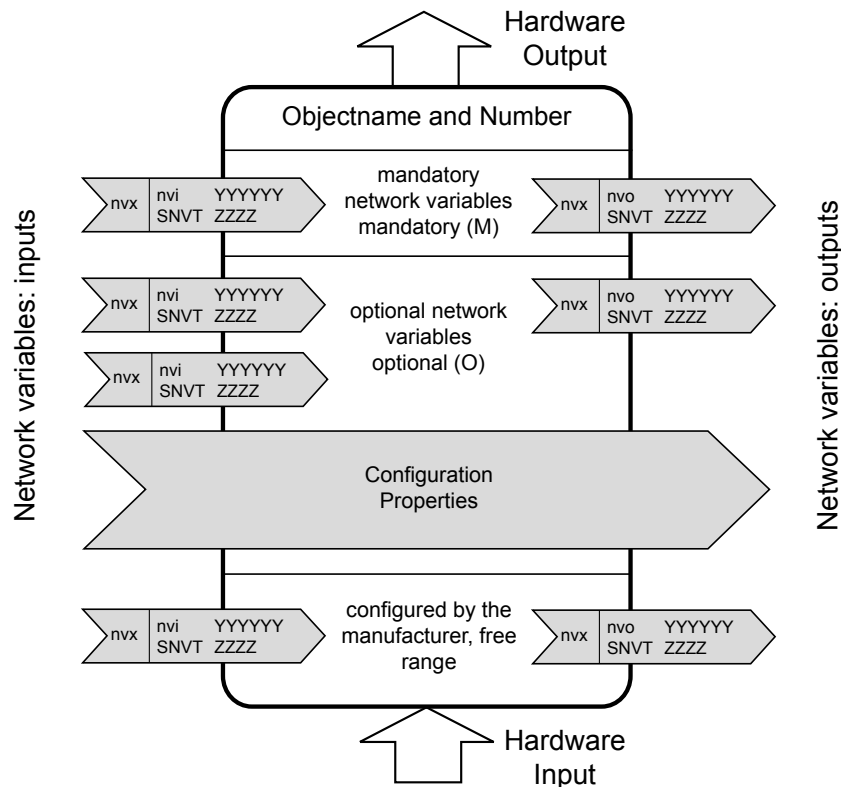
Hardware Output

Objectname and Number

Network variables: inputs

Network variables: outputs

nvx | nvi YYYYYY SNVT ZZZZ

mandatory network variables mandatory (M)

nvx | nvo YYYYYY SNVT ZZZZ

nvx | nvi YYYYYY SNVT ZZZZ

optional network variables optional (O)

nvx | nvo YYYYYY SNVT ZZZZ

nvx | nvi YYYYYY SNVT ZZZZ

Configuration Properties

nvx | nvi YYYYYY SNVT ZZZZ

configured by the manufacturer, free range

nvx | nvo YYYYYY SNVT ZZZZ

Hardware Input